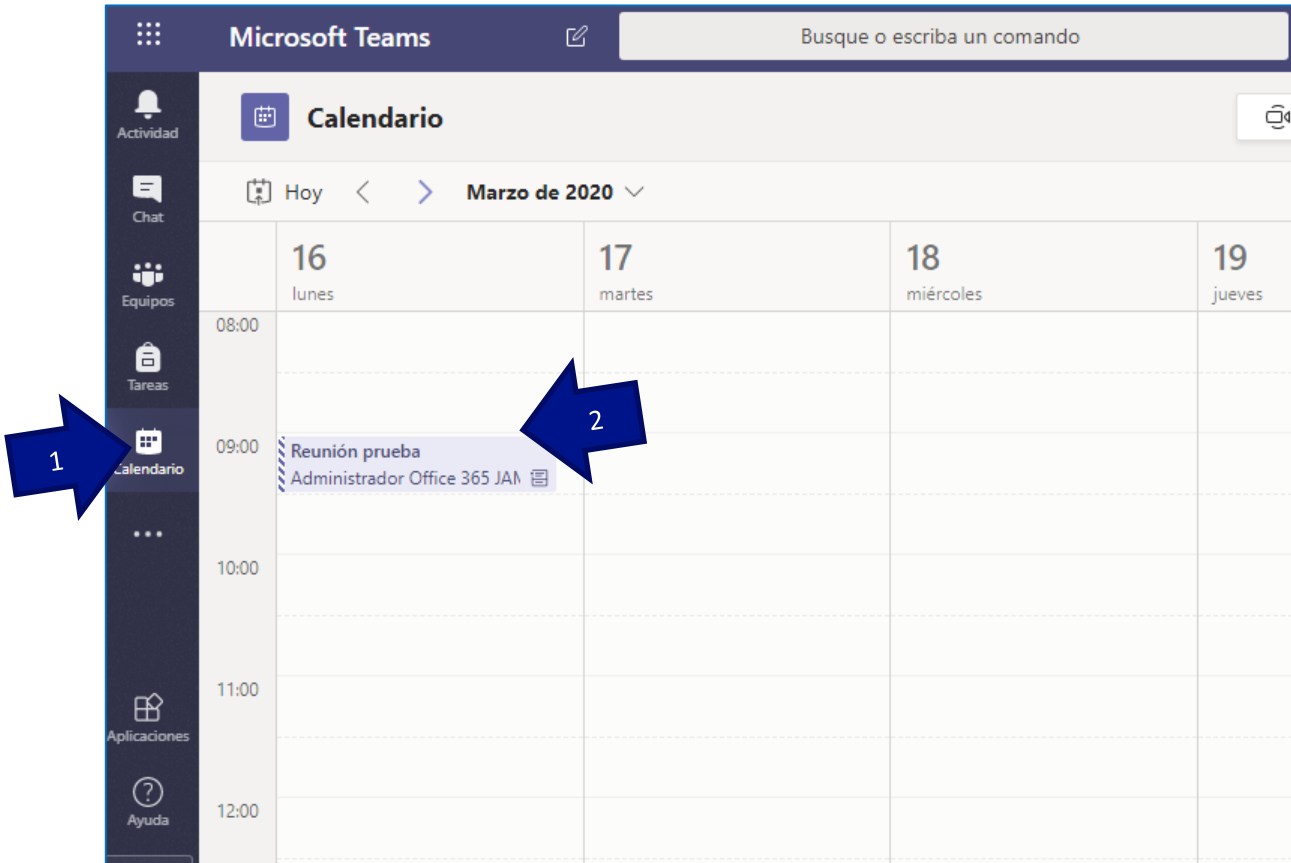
Microsoft Teams

Busque o escriba un comando

Actividad

Chat

Equipos

Tareas

Calendario

...

Aplicaciones

Ayuda

Calendario

Hoy

Marzo de 2020

16
lunes

17
martes

18
miércoles

19
jueves

08:00

09:00

10:00

11:00

12:00

Reunión prueba
Administrador Office 365 JAM

1

2